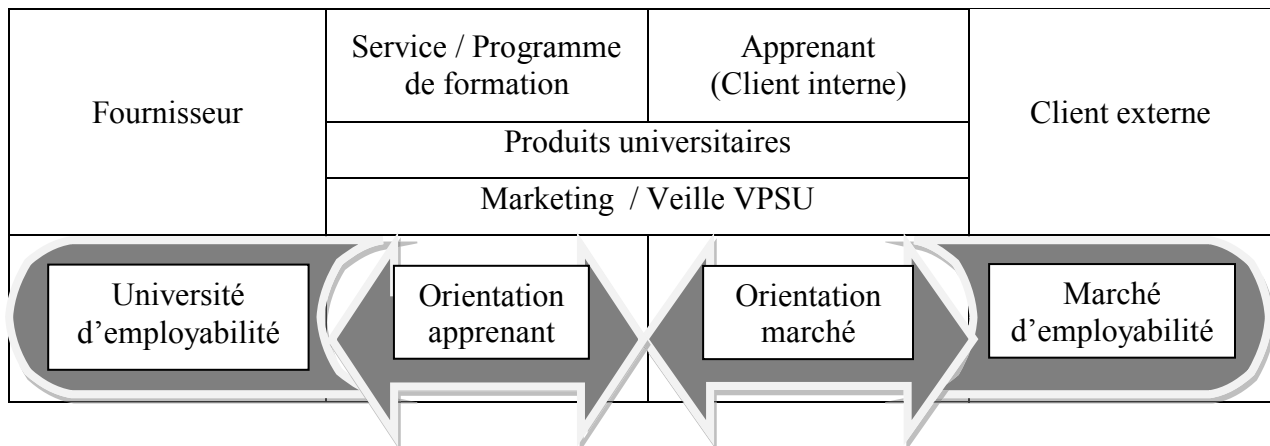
Fournisseur

Service / Programme de formation

Apprenant (Client interne)

Client externe

Produits universitaires

Marketing / Veille VPSU

Université d'employabilité

Orientation apprenant

Orientation marché

Marché d'employabilité